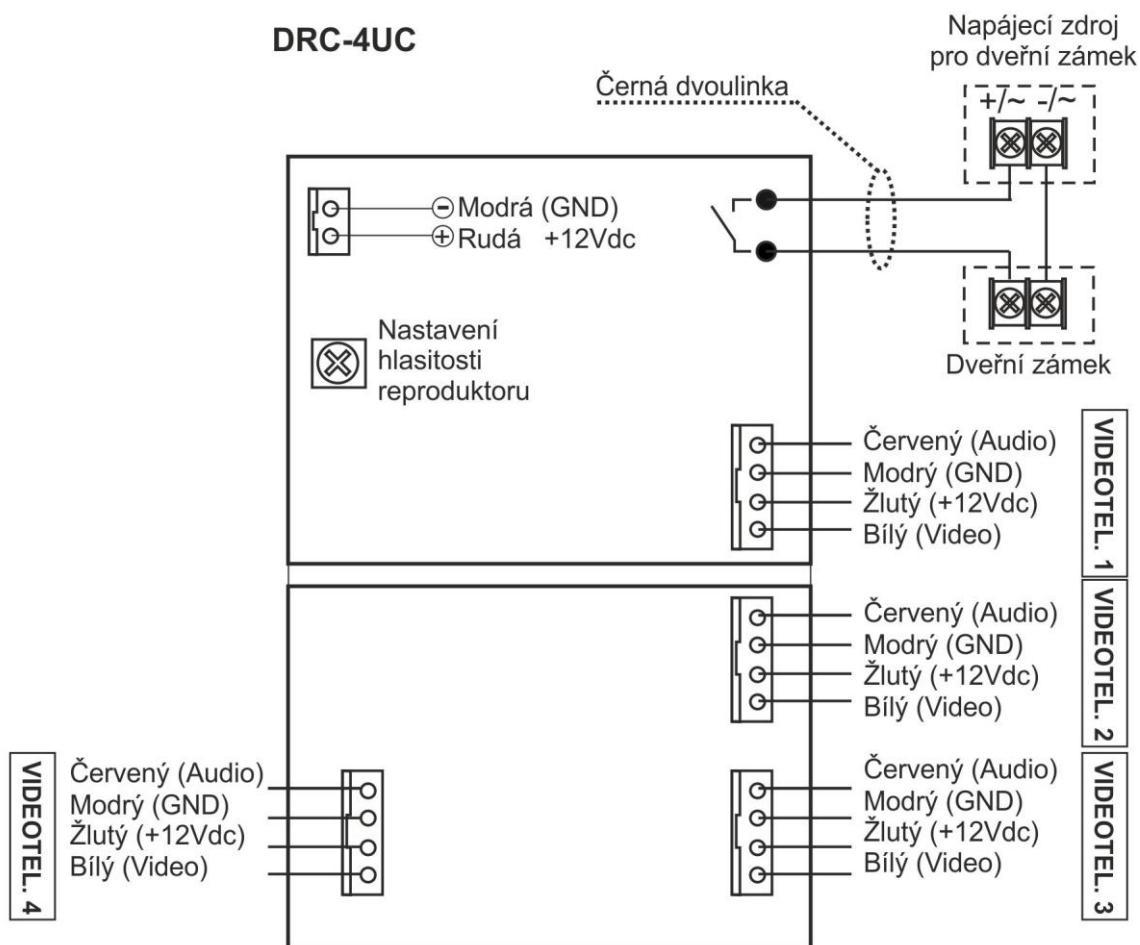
DRC-4UC

Napájecí zdroj pro dveřní zámek

Černá dvoulinka

+/~ -/~

⊖Modrá (GND)
⊕Rudá +12Vdc

Nastavení hlasitosti reproduktoru

Dveřní zámek

Červený (Audio)
Modrý (GND)
Žlutý (+12Vdc)
Bílý (Video)

VIDEOTEL. 1

Červený (Audio)
Modrý (GND)
Žlutý (+12Vdc)
Bílý (Video)

VIDEOTEL. 2

VIDEOTEL. 4

Červený (Audio)
Modrý (GND)
Žlutý (+12Vdc)
Bílý (Video)

Červený (Audio)
Modrý (GND)
Žlutý (+12Vdc)
Bílý (Video)

VIDEOTEL. 3